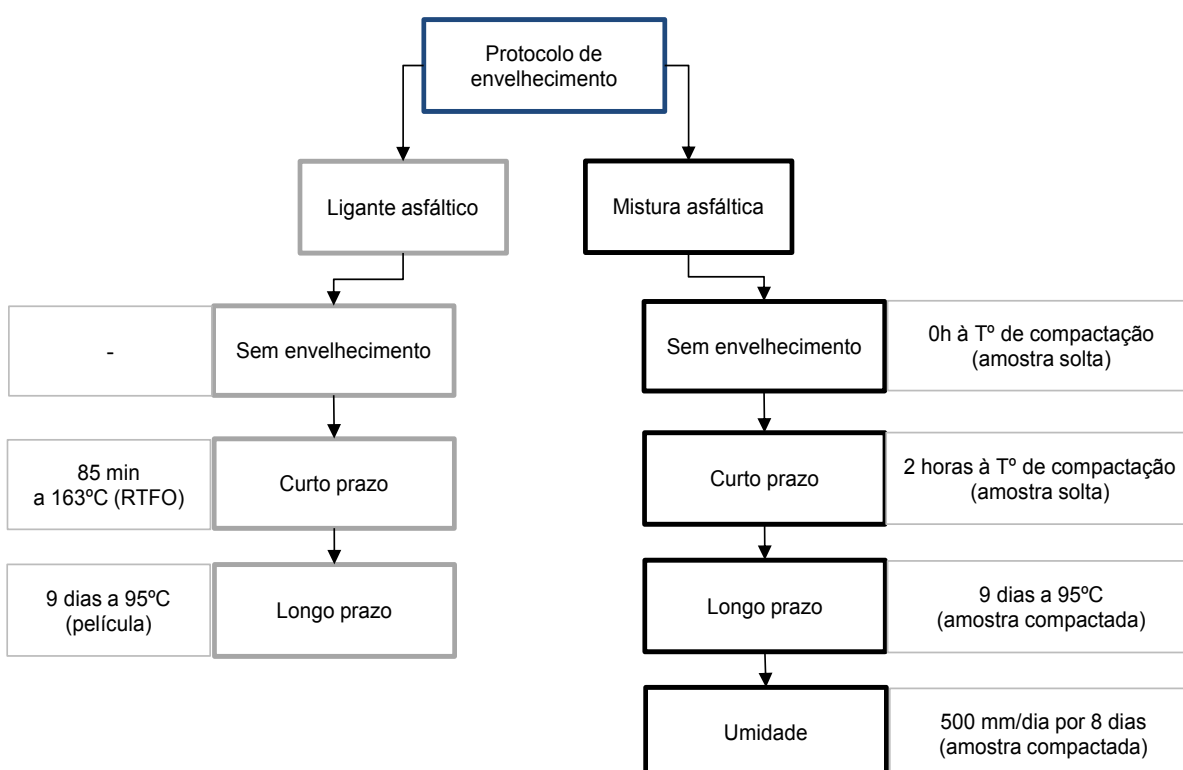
Protocolo de envelhecimento

Ligante asfáltico

Mistura asfáltica

-

Sem envelhecimento

85 min a 163ºC (RTFO)

Curto prazo

9 dias a 95ºC (película)

Longo prazo

Sem envelhecimento

0h à Tº de compactação (amostra solta)

Curto prazo

2 horas à Tº de compactação (amostra solta)

Longo prazo

9 dias a 95ºC (amostra compactada)

Umidade

500 mm/dia por 8 dias (amostra compactada)